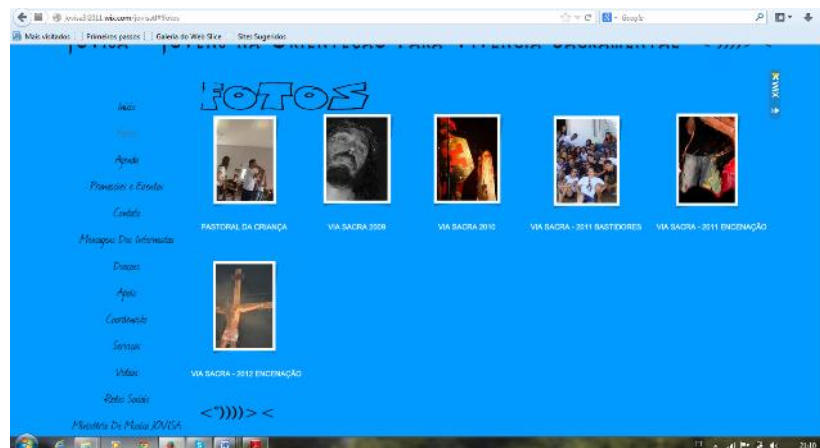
jovisa2011.wix.com/jovisa#!fotos

Google

Mais visitados | Primeiros passos | Galeria do Web Slice | Sites Sugeridos

JOVISA - JOVENS NA ORIENTAÇÃO PARA VIVÊNCIA SACRAMENTAL <°))))><

FOTOS

WIX

Início
Fotos
Agenda
Promoções e Eventos
Contato
Mensagens Dos Internautas
Doações
Apoio
Conhecimento
Serviços
Vídeos
Redes Sociais
Ministério De Música JOVISA

PASTORAL DA CRIANÇA

VIA SACRA 2009

VIA SACRA 2010

VIA SACRA - 2011 BASTIDORES

VIA SACRA - 2011 ENCENAÇÃO

VIA SACRA - 2012 ENCENAÇÃO

<°))))><

21:10